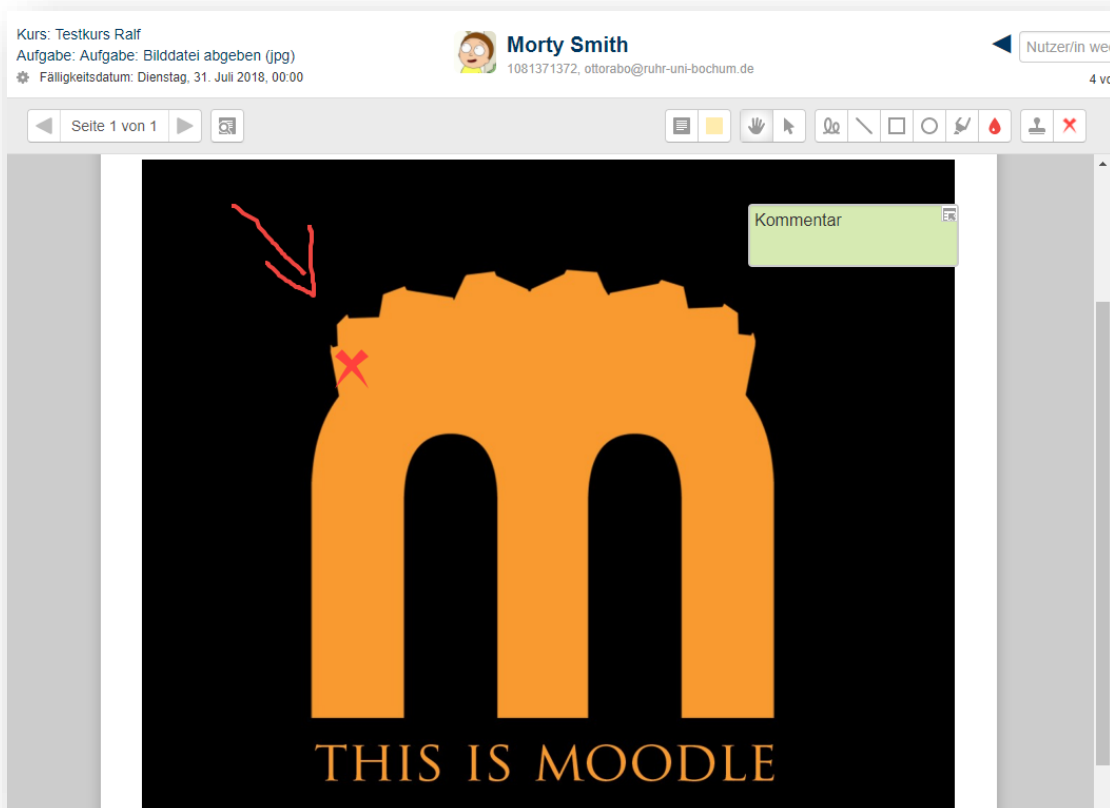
Kurs: Testkurs Ralf
Aufgabe: Aufgabe: Bilddatei abgeben (jpg)
Fälligkeitsdatum: Dienstag, 31. Juli 2018, 00:00

Morty Smith
1081371372, ottorabo@ruhr-uni-bochum.de

Nutzer/in we
4 vo

Seite 1 von 1

Kommentar

THIS IS MOODLE